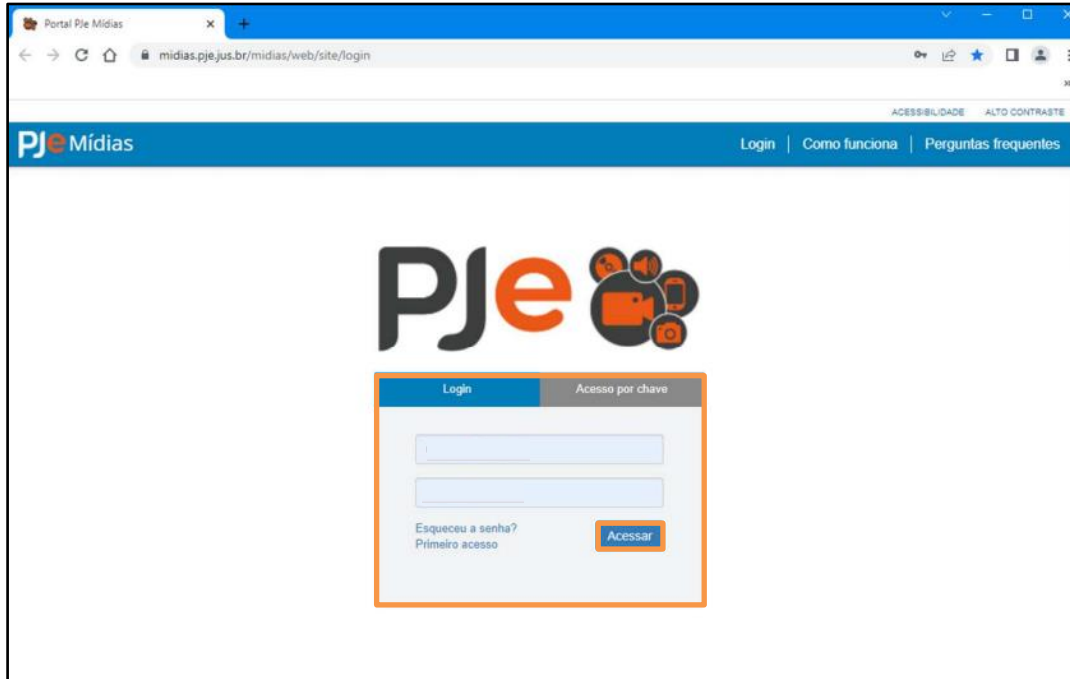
Portal PJe Mídias

midias.pje.jus.br/midias/web/site/login

ACESSIBILIDADE ALTO CONTRASTE

PJe Mídias

Login | Como funciona | Perguntas frequentes

PJe

Login

Acesso por chave

Esqueceu a senha?
Primeiro acesso

Acessar